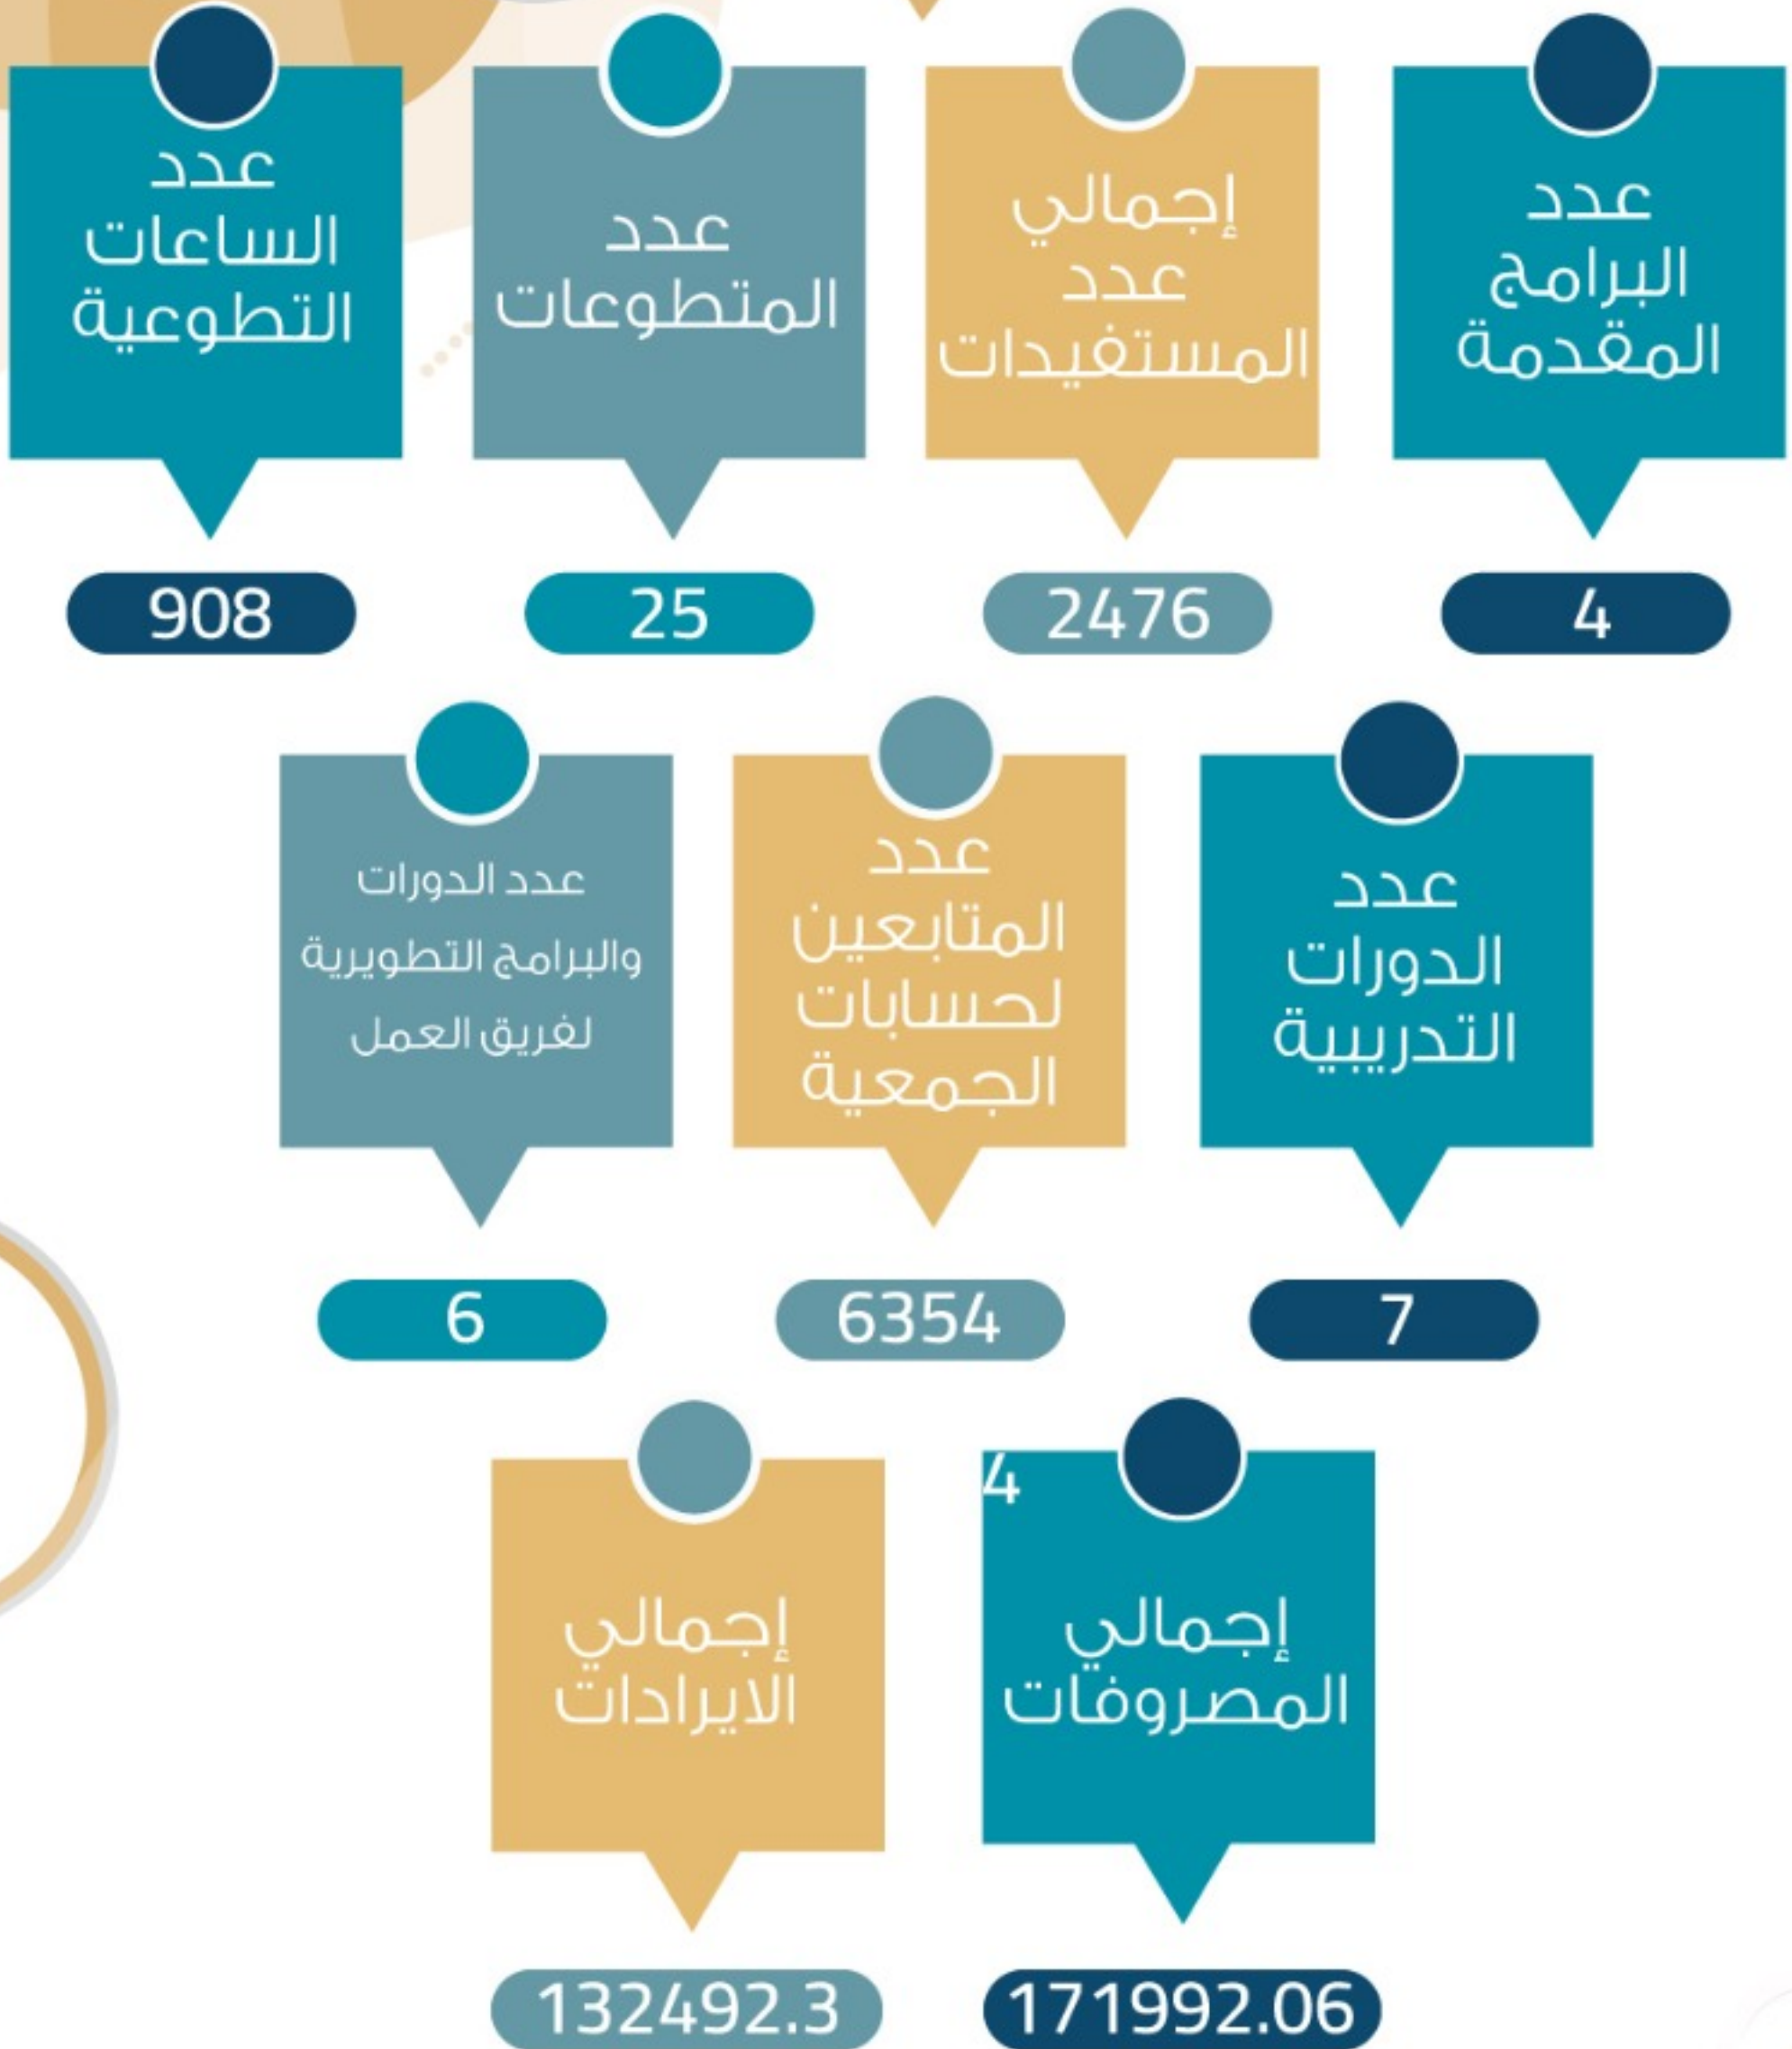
عدد البرامج المقدمة

4

إجمالي عدد المستفيدات

2476

عدد المتطوعات

25

عدد الساعات التطوعية

908

عدد الدورات التدريبية

7

عدد المتابعين لحسابات الجمعية

6354

عدد الدورات والبرامج التطويرية لفريق العمل

6

4

إجمالي المصروفات

171992.06

إجمالي الايرادات

132492.3